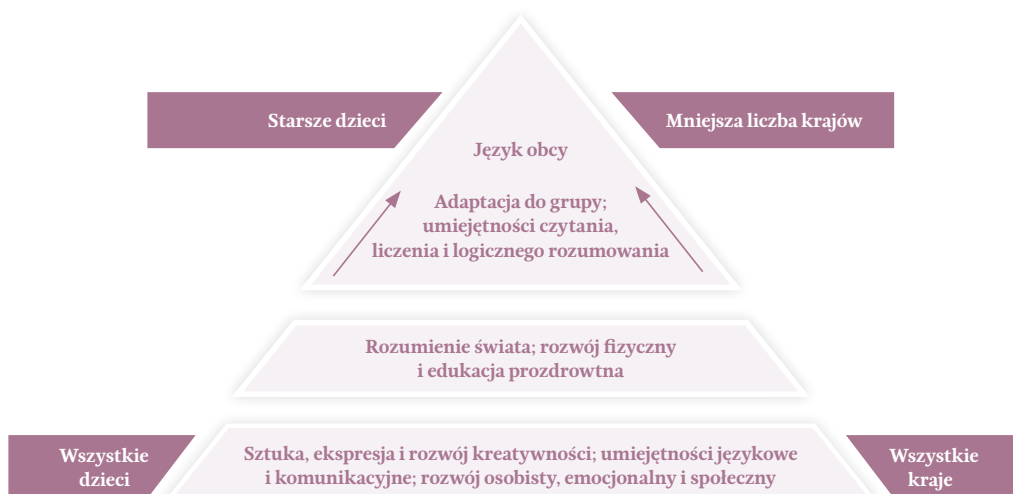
Starsze dzieci

Mniejsza liczba krajów

Język obcy

Adaptacja do grupy; umiejętności czytania, liczenia i logicznego rozumowania

Rozumienie świata; rozwój fizyczny i edukacja prozdrowtna

Wszystkie dzieci

Sztuka, ekspresja i rozwój kreatywności; umiejętności językowe i komunikacyjne; rozwój osobisty, emocjonalny i społeczny

Wszystkie kraje